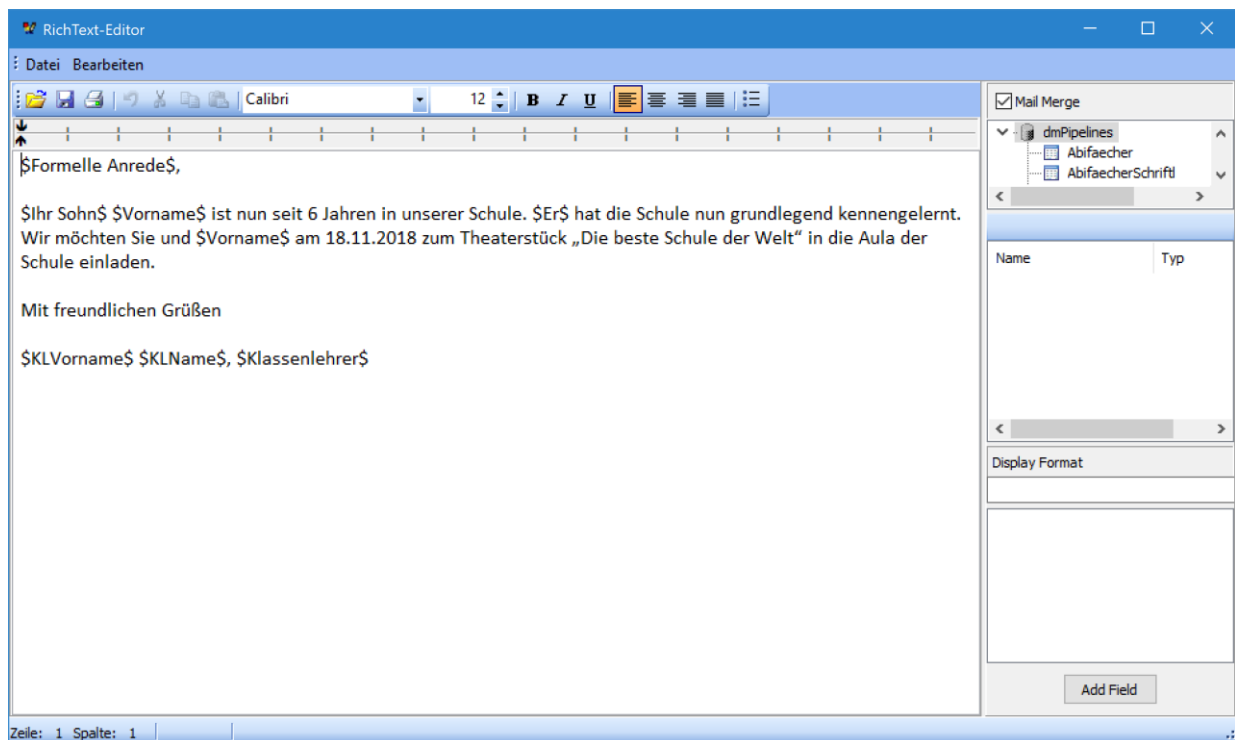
RichText-Editor

Datei Bearbeiten

Calibri 12 B I U

$Formelle Anrede$,

$Ihr Sohn$ $Vorname$ ist nun seit 6 Jahren in unserer Schule. $Er$ hat die Schule nun grundlegend kennengelernt. Wir möchten Sie und $Vorname$ am 18.11.2018 zum Theaterstück „Die beste Schule der Welt“ in die Aula der Schule einladen.

Mit freundlichen Grüßen

$KLVorname$ $KLName$, $Klassenlehrer$

Mail Merge
dmPipelines
Abifaecher
AbifaecherSchriftl

Name
Typ

Display Format

Add Field

Zeile: 1 Spalte: 1